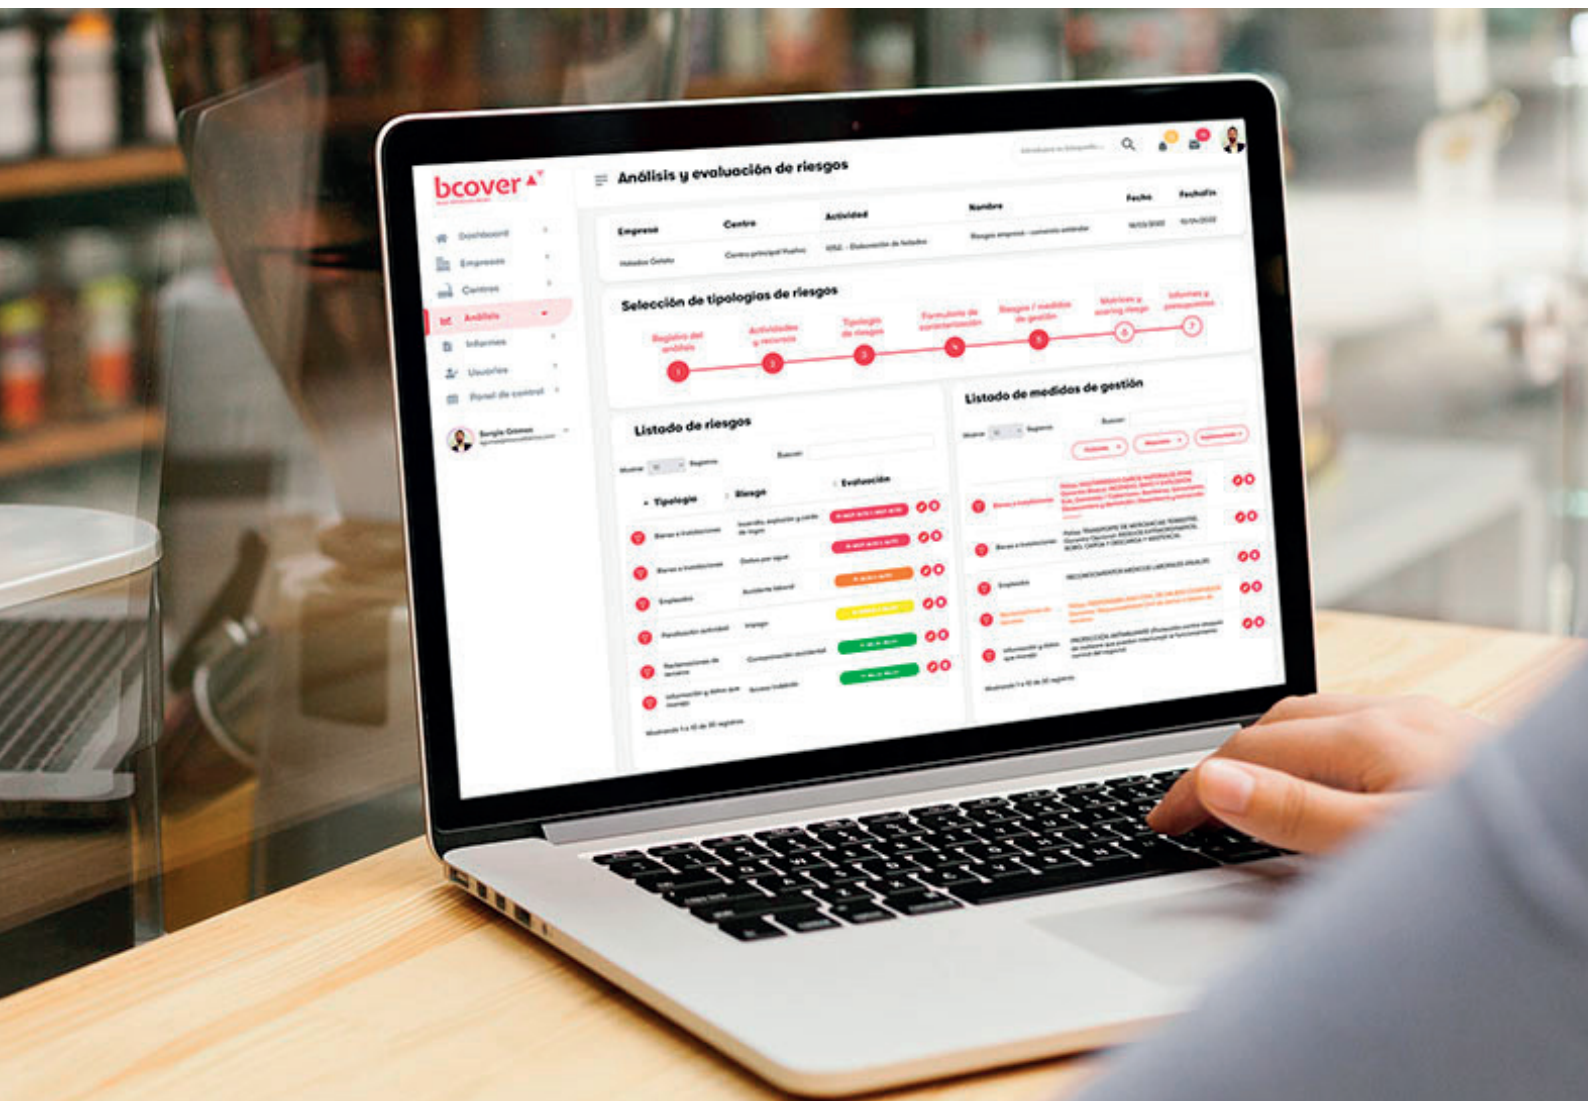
bcover

Análisis y evaluación de riesgos

Dashboard
Empresas
Centros
Análisis
Informes
Usuarios
Panel de control

Sergio Gómez

| Empresa | Centro | Actividad | Nombre | Fecha | FechaFin |
|---|---|---|---|---|---|
| Helados Gelato | Centro principal Huelva | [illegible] | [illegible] | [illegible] | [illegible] |

Selección de tipologías de riesgos

Registro del análisis
Actividades y recursos
Tipologías de riesgos
Formulario de caracterización
Riesgos / medidas de gestión
Matrices y scoring riesgo
Informes y presupuestos

1 2 3 4 5 6 7

Listado de riesgos

Mostrar 10 Registros
Buscar:

| Tipología | Riesgo | Evaluación |
|---|---|---|
| Bienes e instalaciones | Incendio, explosión y caída de rayo | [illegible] |
| Bienes e instalaciones | Daños por agua | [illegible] |
| Empleados | Accidente laboral | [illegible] |
| Paralización actividad | Impago | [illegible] |
| Reclamaciones de terceros | Contaminación accidental | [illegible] |
| Información y datos que maneja | Acceso indebido | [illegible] |

Mostrando 1 a 10 de 20 registros

Listado de medidas de gestión

Mostrar 10 Registros
Buscar:

Bienes e instalaciones
Bienes e instalaciones
Empleados
Información y datos que maneja

Mostrando 1 a 10 de 20 registros